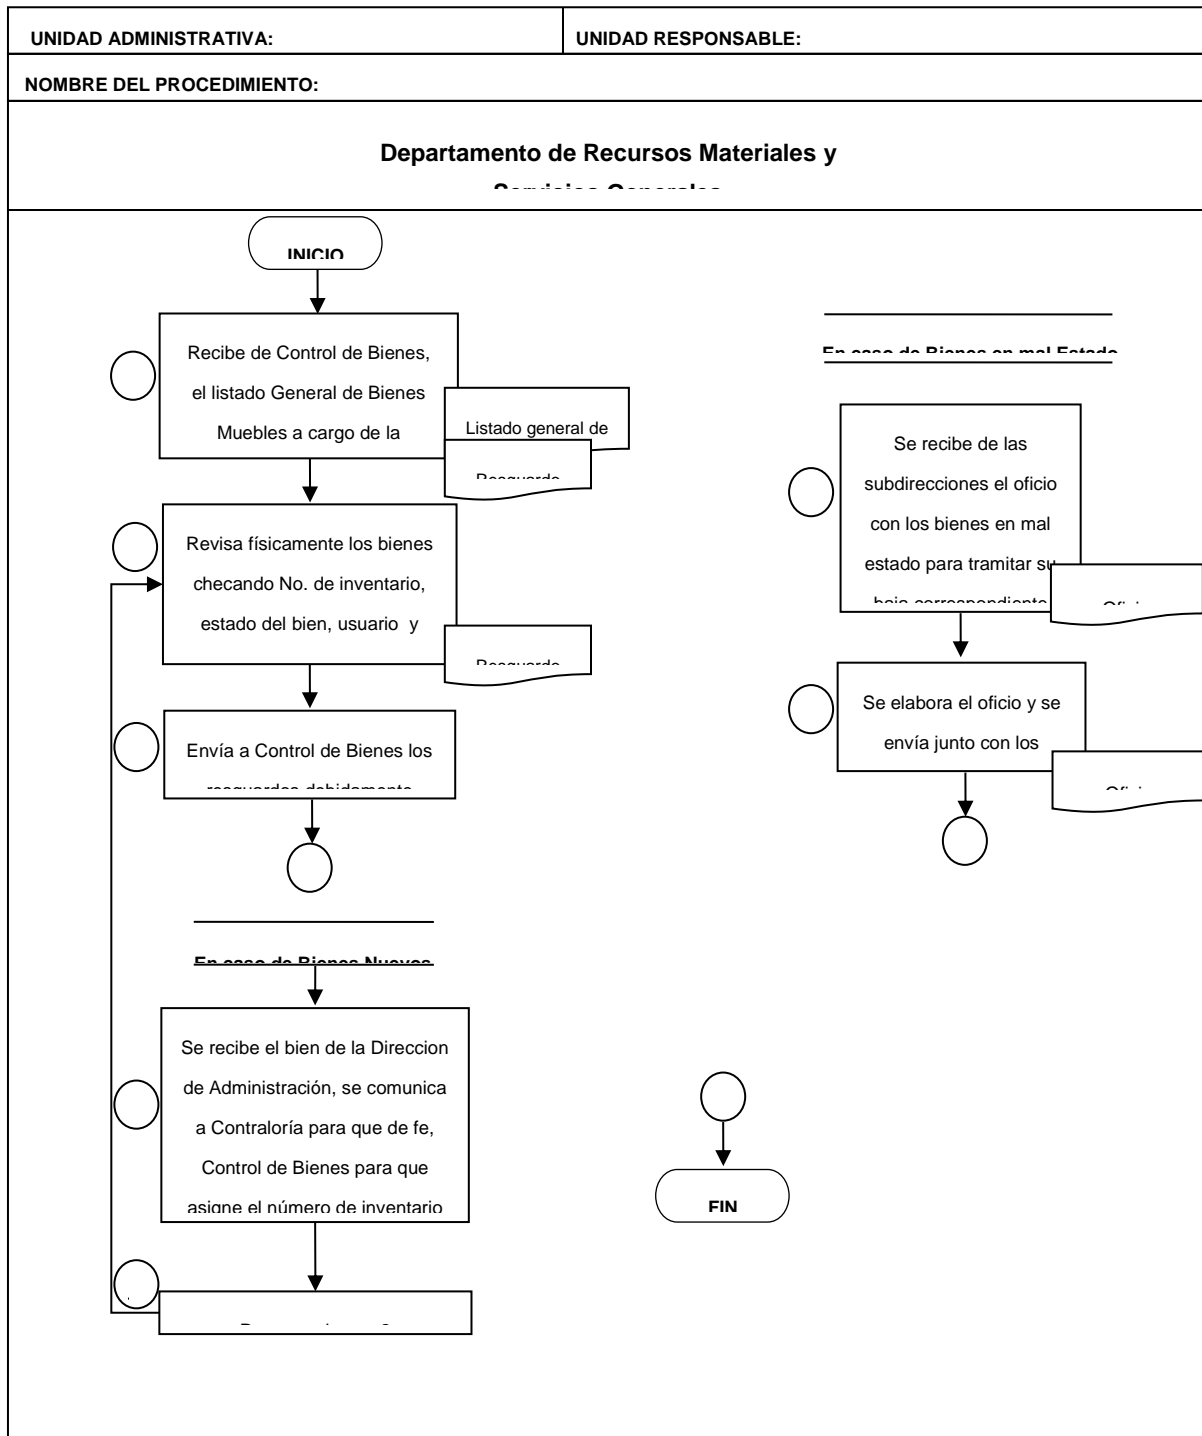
UNIDAD ADMINISTRATIVA:

UNIDAD RESPONSABLE:

NOMBRE DEL PROCEDIMIENTO:

Departamento de Recursos Materiales y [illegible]

INICIO

Recibe de Control de Bienes, el listado General de Bienes Muebles a cargo de la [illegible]

Listado general de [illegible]

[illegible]

Revisa físicamente los bienes checando No. de inventario, estado del bien, usuario y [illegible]

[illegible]

Envía a Control de Bienes los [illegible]

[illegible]

Se recibe el bien de la Direccion de Administración, se comunica a Contraloría para que de fe, Control de Bienes para que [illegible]

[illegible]

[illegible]

Se recibe de las subdirecciones el oficio con los bienes en mal estado para tramitar su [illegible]

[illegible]

Se elabora el oficio y se envía junto con los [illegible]

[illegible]

FIN